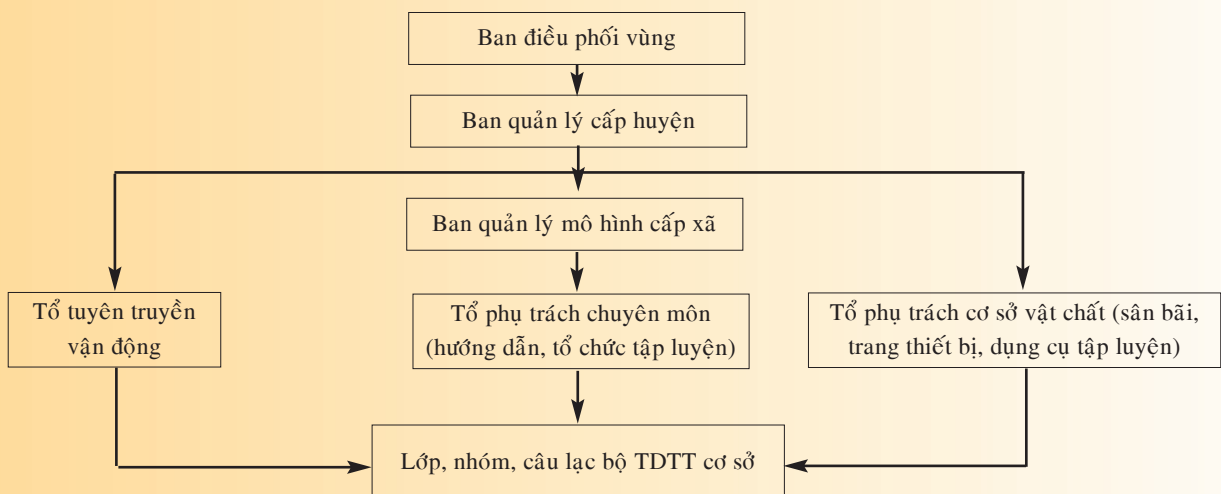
Ban điều phối vùng

Ban quản lý cấp huyện

Ban quản lý mô hình cấp xã

Tổ tuyên truyền vận động

Tổ phụ trách chuyên môn (hướng dẫn, tổ chức tập luyện)

Tổ phụ trách cơ sở vật chất (sân bãi, trang thiết bị, dụng cụ tập luyện)

Lớp, nhóm, câu lạc bộ TDTT cơ sở